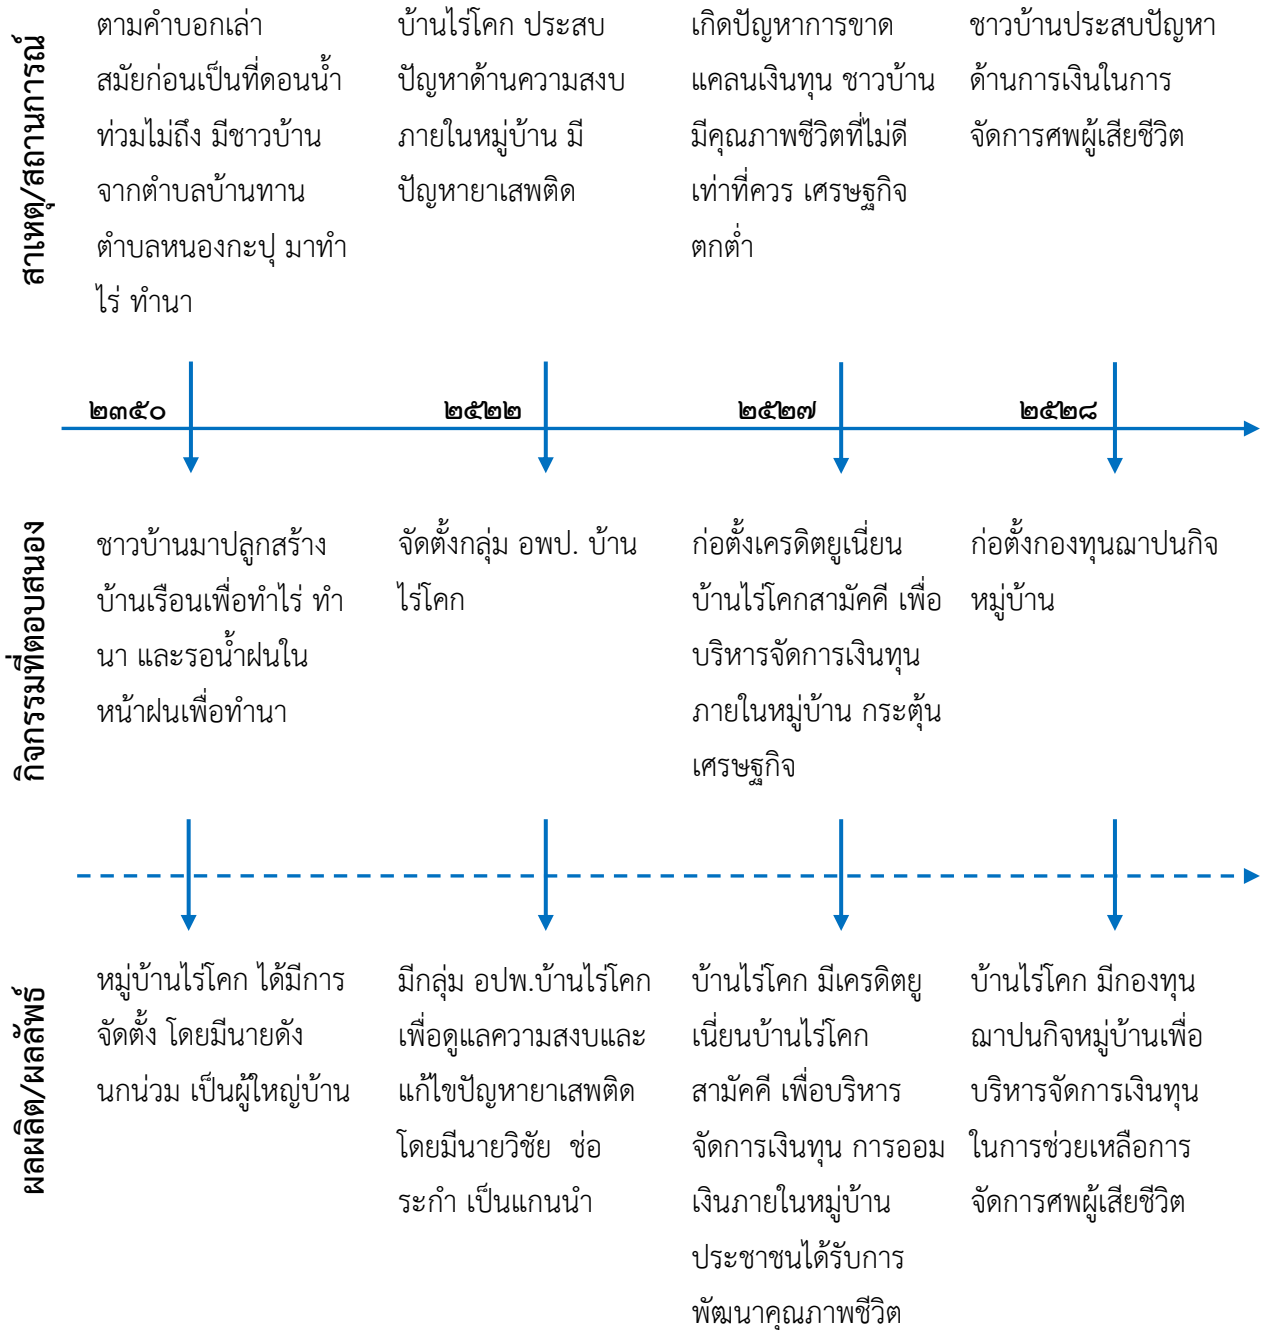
สาเหตุ/สถานการณ์

ตามคำบอกเล่าสมัยก่อนเป็นที่ดอนน้ำท่วมไม่ถึง มีชาวบ้านจากตำบลบ้านทาน ตำบลหนองกะปุ มาทำไร่ ทำนา

บ้านไร่โคก ประสบปัญหาด้านความสงบภายในหมู่บ้าน มีปัญหายาเสพติด

เกิดปัญหาการขาดแคลนเงินทุน ชาวบ้านมีคุณภาพชีวิตที่ไม่ดีเท่าที่ควร เศรษฐกิจตกต่ำ

ชาวบ้านประสบปัญหาด้านการเงินในการจัดการศพผู้เสียชีวิต

๒๓๕๐

๒๕๒๒

๒๕๒๗

๒๕๒๘

กิจกรรมที่ตอบสนอง

ชาวบ้านมาปลูกสร้างบ้านเรือนเพื่อทำไร่ ทำนา และรอน้ำฝนในหน้าฝนเพื่อทำนา

จัดตั้งกลุ่ม อพป. บ้านไร่โคก

ก่อตั้งเครดิตยูเนี่ยนบ้านไร่โคกสามัคคี เพื่อบริหารจัดการเงินทุนภายในหมู่บ้าน กระตุ้นเศรษฐกิจ

ก่อตั้งกองทุนฌาปนกิจหมู่บ้าน

ผลผลิต/ผลลัพธ์

หมู่บ้านไร่โคก ได้มีการจัดตั้ง โดยมีนายดังนกน่วม เป็นผู้ใหญ่บ้าน

มีกลุ่ม อปพ.บ้านไร่โคกเพื่อดูแลความสงบและแก้ไขปัญหายาเสพติด โดยมีนายวิชัย ช่อระกำ เป็นแกนนำ

บ้านไร่โคก มีเครดิตยูเนี่ยนบ้านไร่โคกสามัคคี เพื่อบริหารจัดการเงินทุน การออมเงินภายในหมู่บ้าน ประชาชนได้รับการพัฒนาคุณภาพชีวิต

บ้านไร่โคก มีกองทุนฌาปนกิจหมู่บ้านเพื่อบริหารจัดการเงินทุนในการช่วยเหลือการจัดการศพผู้เสียชีวิต